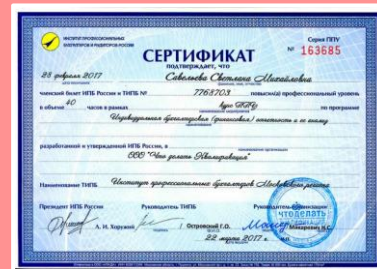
ИНСТИТУТ ПРОФЕССИОНАЛЬНЫХ БУХГАЛТЕРОВ И АУДИТОРОВ РОССИИ

Серия ППУ
№ 163685

СЕРТИФИКАТ
подтверждает, что

28 февраля 2017 Савельева Светлана Михайловна

членский билет ИПБ России и ТИПБ № 7768703 повысил(а) профессиональный уровень

в объеме 40 часов в рамках курс ЦСР по программе

Индивидуальная бухгалтерская (финансовая) отчетность и ее анализ

разработанной и утвержденной ИПБ России, в

ООО "Свое дело — Квалификация"

Наименование ТИПБ Институт профессиональных бухгалтеров Московской региона

Президент ИПБ России Руководитель ТИПБ Руководитель организации

А. Н. Хорузий Островский Г.О. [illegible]

22 марта 2017 г.

Свое дело